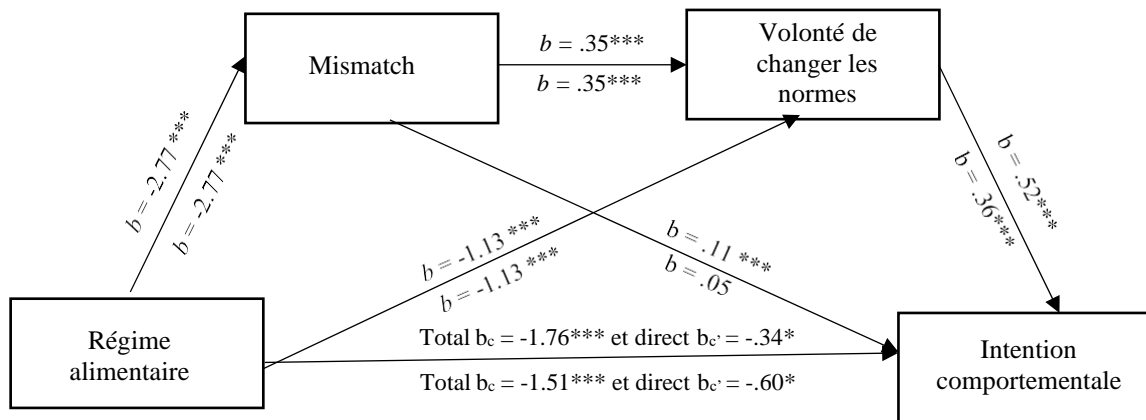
Mismatch

$b$ = .35***

$b$ = .35***

Volonté de changer les normes

$b$ = -2.77***

$b$ = -2.77***

$b$ = .52***

$b$ = .36***

$b$ = -1.13 ***

$b$ = -1.13 ***

$b$ = .11 ***

$b$ = .05

Régime alimentaire

Total $b_c$ = -1.76*** et direct $b_{c'}$ = -.34*

Total $b_c$ = -1.51*** et direct $b_{c'}$ = -.60*

Intention comportementale